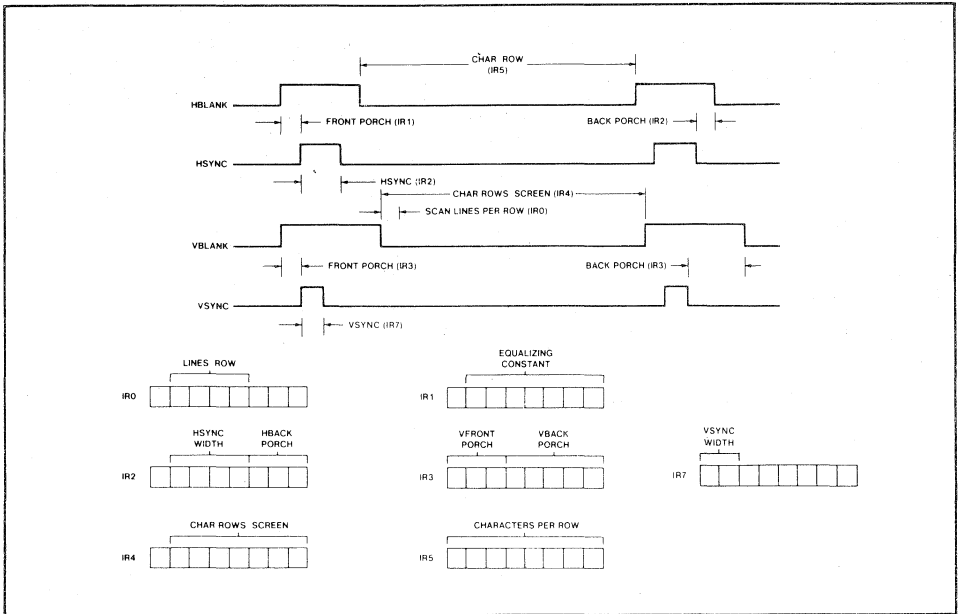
CHAR ROW
(IR5)

HBLANK

FRONT PORCH (IR1)

BACK PORCH (IR2)

HSYNC

HSYNC (IR2)

CHAR ROWS SCREEN (IR4)

SCAN LINES PER ROW (IR0)

VBLANK

FRONT PORCH (IR3)

BACK PORCH (IR3)

VSYNC

VSYNC (IR7)

LINES ROW

IR0

EQUALIZING CONSTANT

IR1

HSYNC WIDTH

HBACK PORCH

IR2

VFRONT PORCH

VBACK PORCH

IR3

VSYNC WIDTH

IR7

CHAR ROWS SCREEN

IR4

CHARACTERS PER ROW

IR5